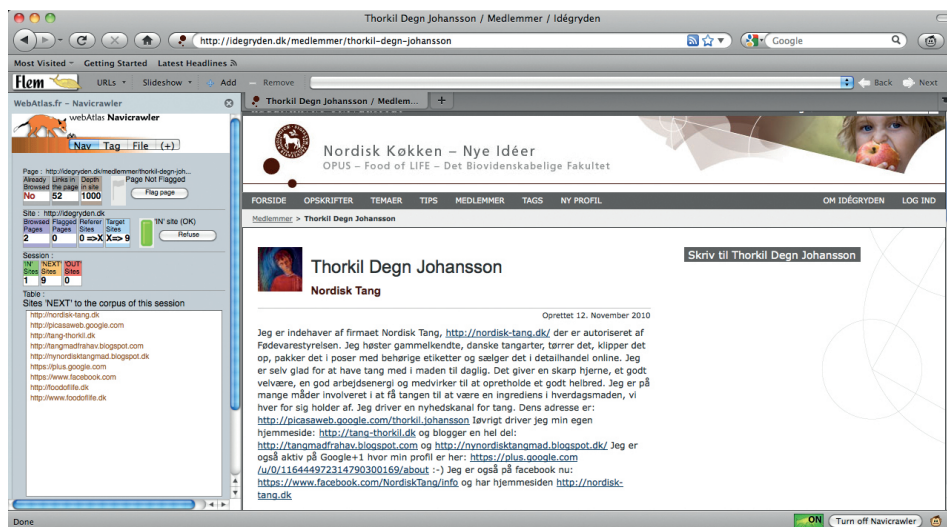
Thorkil Degn Johansson / Medlemmer / Idégryden

http://idegryden.dk/medlemmer/thorkil-degn-johansson

Google

Most Visited Getting Started Latest Headlines

Flem URLs Slideshow Add Remove Back Next

WebAtlas.fr - Navicrawler

webAtlas Navicrawler

Nav Tag File (+)

Page : http://idegryden.dk/medlemmer/thorkil-degn-joh...

| Already Browsed | Links in the page | Depth in site |
|---|---|---|
| No | 52 | 1000 |

Page Not Flagged

Flag page

Site : http://idegryden.dk

| Browsed Pages | Flagged Pages | Referer Sites | Target Sites |
|---|---|---|---|
| 2 | 0 | 0 =>X | X=> 9 |

'IN' site (OK)

Refuse

Session :

| 'IN' Sites | 'NEXT' Sites | 'OUT' Sites |
|---|---|---|
| 1 | 9 | 0 |

Table :
Sites 'NEXT' to the corpus of this session

http://nordisk-tang.dk
http://picasaweb.google.com
http://tang-thorkil.dk
http://tangmadfrahav.blogspot.com
http://nynordisktangmad.blogspot.dk
https://plus.google.com
https://www.facebook.com
http://foodoflife.dk
http://www.foodoflife.dk

Thorkil Degn Johansson / Medlem...

Nordisk Køkken – Nye Idéer
OPUS – Food of LIFE – Det Biovidenskabelige Fakultet

FORSIDE OPSKRIFTER TEMAER TIPS MEDLEMMER TAGS NY PROFIL OM IDÉGRYDEN LOG IND

Medlemmer > Thorkil Degn Johansson

Thorkil Degn Johansson
Nordisk Tang

Skriv til Thorkil Degn Johansson

Oprettet 12. November 2010

Jeg er indehaver af firmaet Nordisk Tang, http://nordisk-tang.dk/ der er autoriseret af Fødevarestyrelsen. Jeg høster gammelkendte, danske tangarter, tørrer det, klipper det op, pakker det i poser med behørige etiketter og sælger det i detailhandel online. Jeg er selv glad for at have tang med i maden til daglig. Det giver en skarp hjerne, et godt velvære, en god arbejdsenergi og medvirker til at opretholde et godt helbred. Jeg er på mange måder involveret i at få tangen til at være en ingrediens i hverdagsmaden, vi hver for sig holder af. Jeg driver en nyhedskanal for tang. Dens adresse er: http://picasaweb.google.com/thorkil.johansson Iøvrigt driver jeg min egen hjemmeside: http://tang-thorkil.dk og blogger en hel del: http://tangmadfrahav.blogspot.com og http://nynordisktangmad.blogspot.dk/ Jeg er også aktiv på Google+1 hvor min profil er her: https://plus.google.com/u/0/116444972314790300169/about :-) Jeg er også på facebook nu: https://www.facebook.com/NordiskTang/info og har hjemmesiden http://nordisk-tang.dk

Done ON Turn off Navicrawler